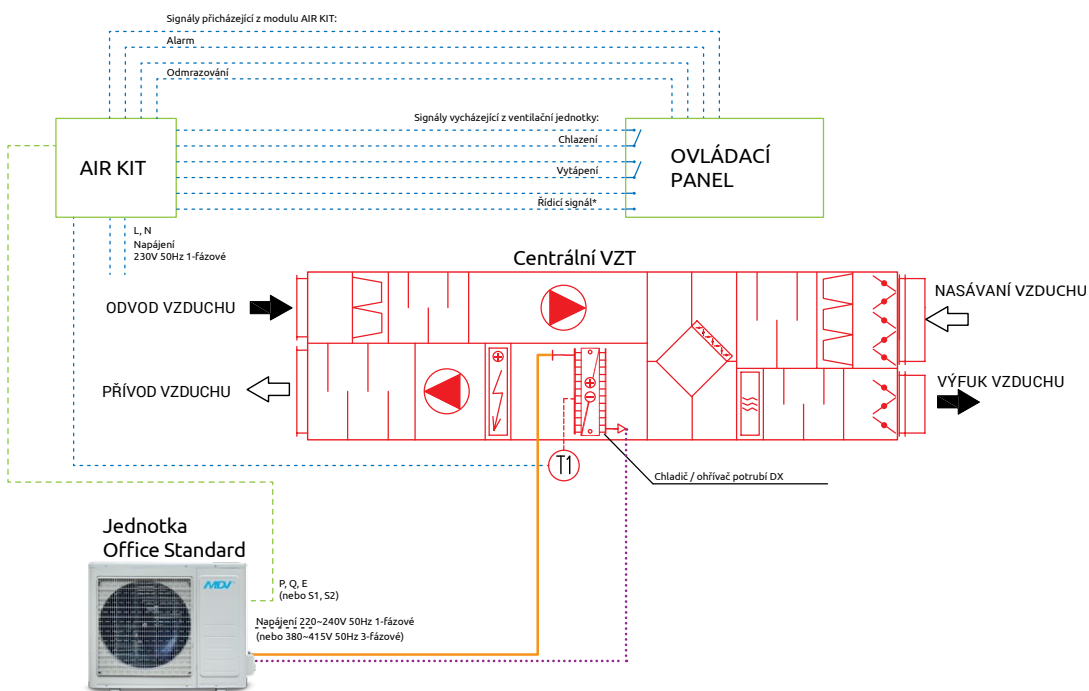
Signály přicházející z modulu AIR KIT:

Alarm

Odmrazování

Signály vycházející z ventilační jednotky:

Chlazení

Vytápění

Řídicí signál*

AIR KIT

OVLÁDACÍ PANEL

L, N
Napájení
230V 50Hz 1-fázové

Centrální VZT

ODVOD VZDUCHU

NASÁVANÍ VZDUCHU

PŘÍVOD VZDUCHU

VÝFUK VZDUCHU

T1

Chladič / ohřívač potrubí DX

Jednotka
Office Standard

MDV

P, Q, E
(nebo S1, S2)

Napájení 220~240V 50Hz 1-fázové
(nebo 380~415V 50Hz 3-fázové)